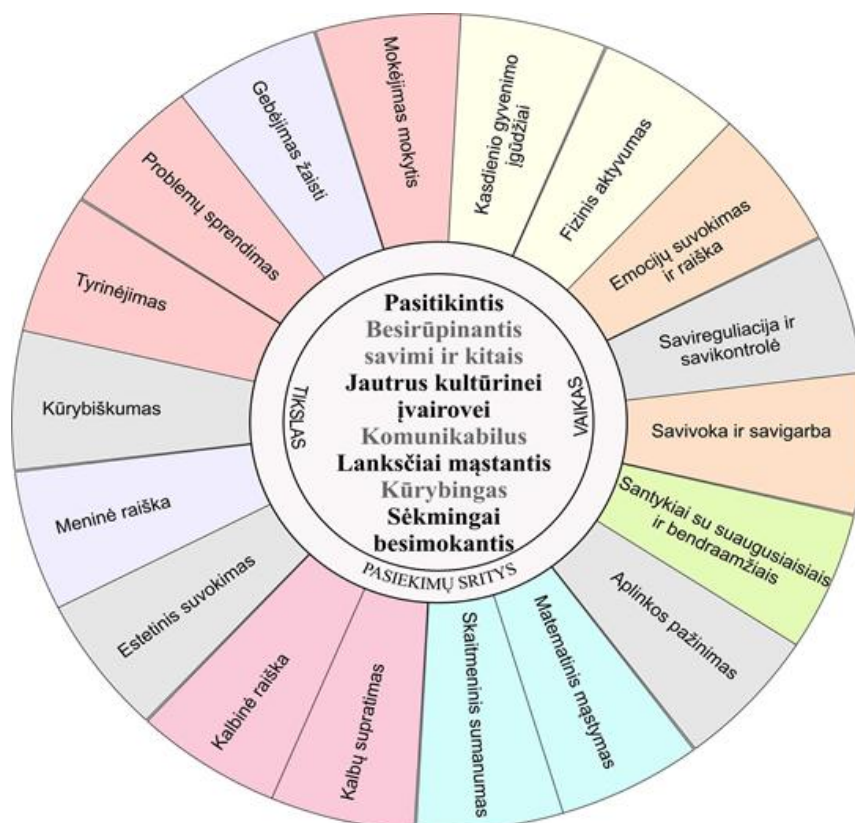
Pasitikintis
Besirūpinantis savimi ir kitais
Jautrus kultūrinei įvairovei
Komunikabilus
Lanksčiai mąstantis
Kūrybingas
Sėkmingai besimokantis

TIKSLAS
VAIKAS
PASIEKIMŲ SRITYS

Mokėjimas mokytis
Kasdienio gyvenimo įgūdžiai
Fizinis aktyvumas
Emocijų suvokimas ir raiška
Savireguliacija ir savikontrolė
Savivoka ir savigarba
Santykiai su suaugusiaisiais ir bendraamžiais
Aplinkos pažinimas
Matematinis mąstymas
Skaitmeninis sumanumas
Kalbų supratimas
Kalbinė raiška
Estetinis suvokimas
Meninė raiška
Kūrybiškumas
Tyrinėjimas
Problemų sprendimas
Gebėjimas žaisti